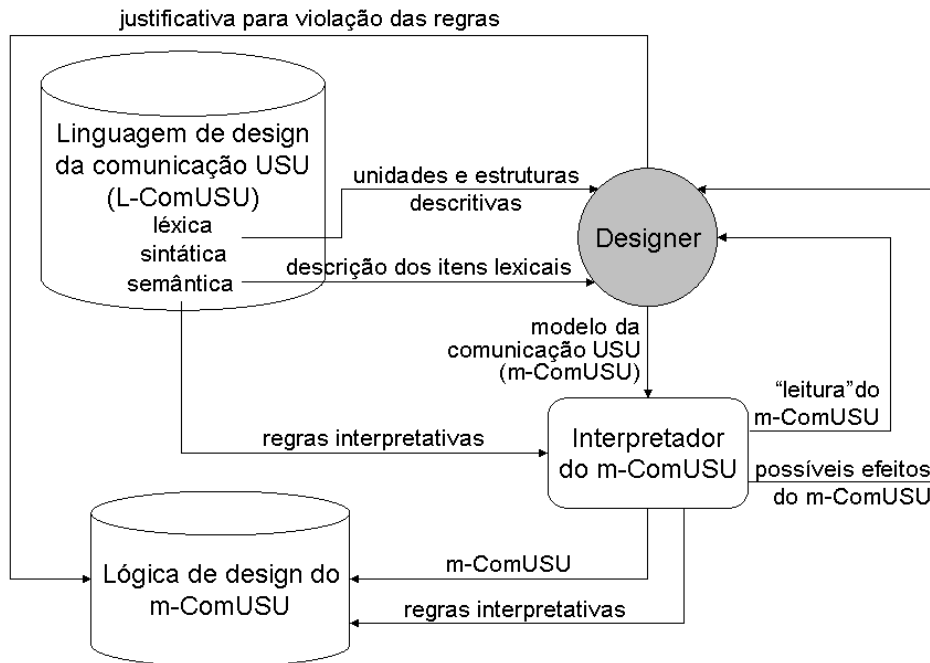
justificativa para violação das regras

Linguagem de design da comunicação USU (L-ComUSU)
léxica
sintática
semântica

unidades e estruturas descritivas

descrição dos itens lexicais

Designer

modelo da comunicação USU (m-ComUSU)

"leitura"do m-ComUSU

regras interpretativas

Interpretador do m-ComUSU

possíveis efeitos do m-ComUSU

Lógica de design do m-ComUSU

m-ComUSU

regras interpretativas